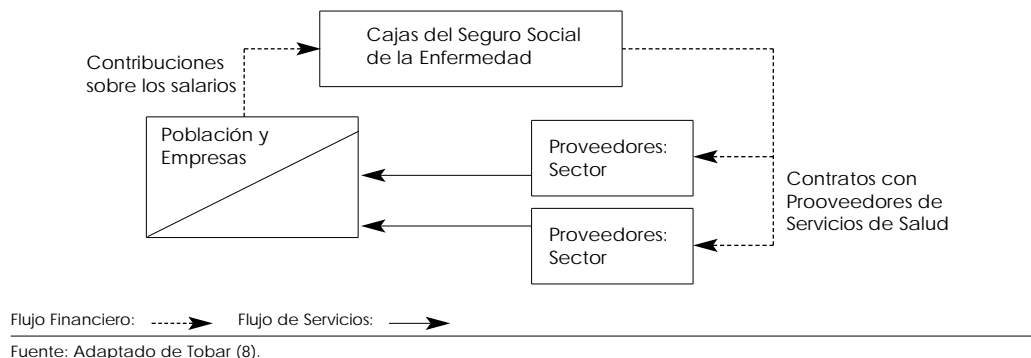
Cajas del Seguro Social de la Enfermedad

Contribuciones sobre los salarios

Población y Empresas

Proveedores: Sector

Proveedores: Sector

Contratos con Prooveedores de Servicios de Salud

Flujo Financiero: Flujo de Servicios:

Fuente: Adaptado de Tobar (8).